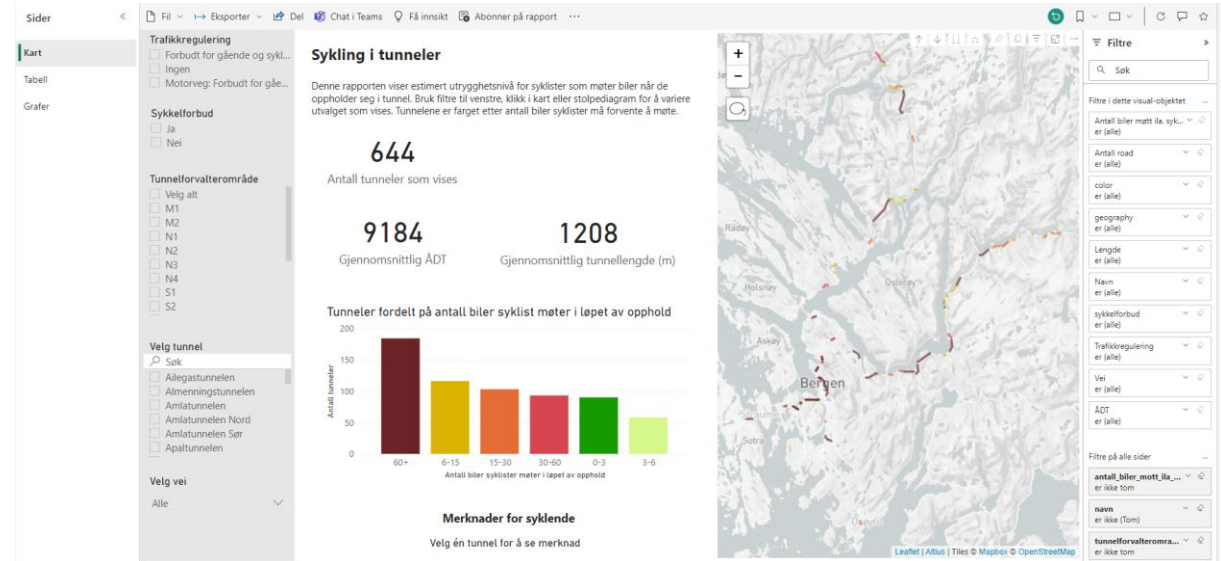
Sider
Kart
Tabell
Grafer

Fil Eksporter Del Chat i Teams Få innsikt Abonner på rapport ···

Trafikkregulering
Forbudt for gående og sykl...
Ingen
Motorveg: Forbudt for gåe...

Sykkelforbud
Ja
Nei

Tunnelforvalterområde
Velg alt
M1
M2
N1
N2
N3
N4
S1
S2

Velg tunnel
Søk
Ailegastunnelen
Almenningstunnelen
Amlatunnelen
Amlatunnelen Nord
Amlatunnelen Sør
Apaltunnelen

Velg vei
Alle

Sykling i tunneler

Denne rapporten viser estimert utrygghetsnivå for syklister som møter biler når de oppholder seg i tunnel. Bruk filtre til venstre, klikk i kart eller stolpediagram for å variere utvalget som vises. Tunnelene er farget etter antall biler syklister må forvente å møte.

644
Antall tunneler som vises

9184
Gjennomsnittlig ÅDT

1208
Gjennomsnittlig tunnellengde (m)

Tunneler fordelt på antall biler syklist møter i løpet av opphold

Antall tunneler
200
150
100
50
0
60+
6-15
15-30
30-60
0-3
3-6
Antall biler syklister møter i løpet av opphold

Merknader for syklende
Velg én tunnel for å se merknad

Radøy
Holsnøy
Osterøy
Askøy
Bergen
Sotra
Os

Leaflet | Altius | Tiles © Mapbox © OpenStreetMap

Filtre
Søk
Filtre i dette visual-objektet
Antall biler møtt ila. syk...
er (alle)
Antall road
er (alle)
color
er (alle)
geography
er (alle)
Lengde
er (alle)
Navn
er (alle)
sykkelforbud
er (alle)
Trafikkregulering
er (alle)
Vei
er (alle)
ÅDT
er (alle)
Filtre på alle sider
antall_biler_mott_ila_...
er ikke tom
navn
er ikke (Tom)
tunnelforvalteromra...
er ikke tom